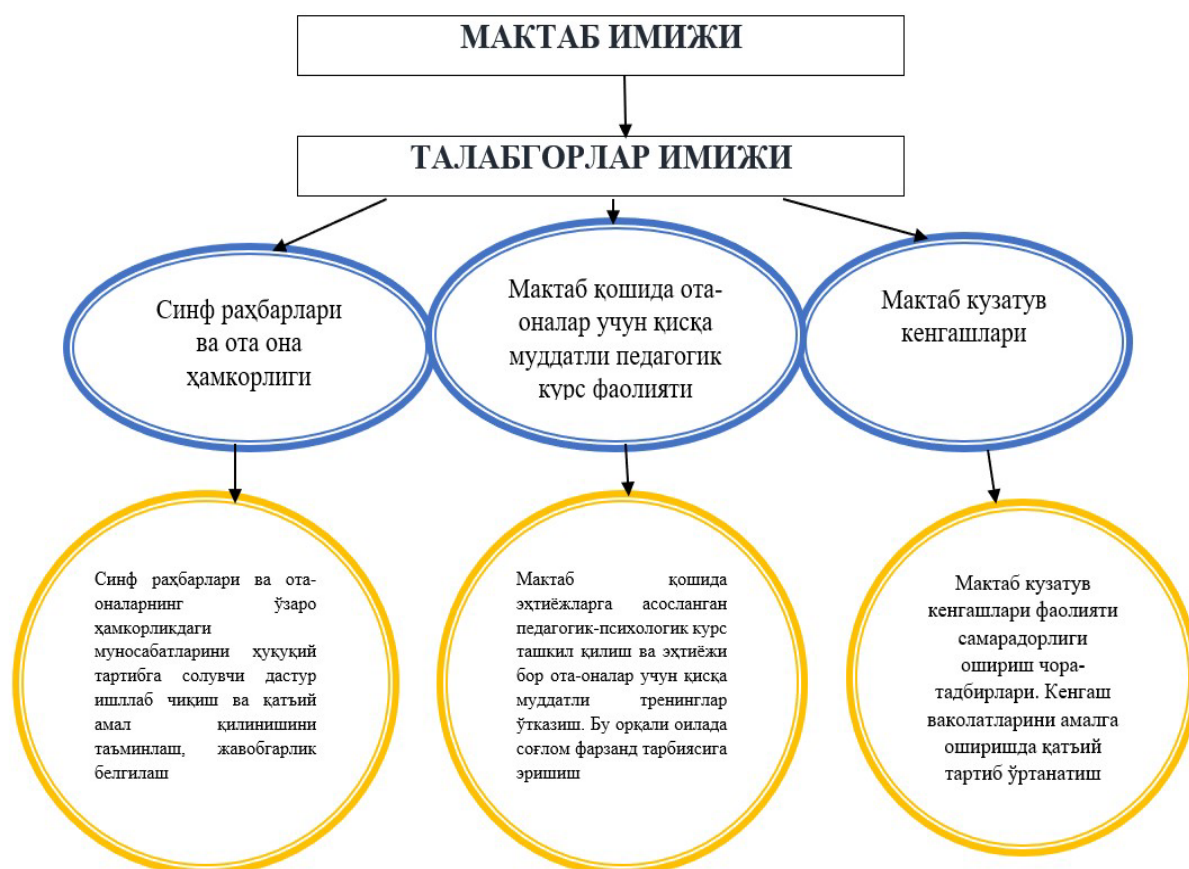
МАКТАБ ИМИЖИ

ТАЛАБГОРЛАР ИМИЖИ

Синф раҳбарлари ва ота она ҳамкорлиги

Мактаб қошида ота-оналар учун қисқа муддатли педагогик курс фаолияти

Мактаб кузатув кенгашлари

Синф раҳбарлари ва ота-оналарнинг ўзаро ҳамкорликдаги муносабатларини ҳуқуқий тартибга солувчи дастур ишлаб чиқиш ва қатъий амал қилинишини таъминлаш, жавобгарлик белгилаш

Мактаб қошида эҳтиёжларга асосланган педагогик-психологик курс ташкил қилиш ва эҳтиёжи бор ота-оналар учун қисқа муддатли тренинглар ўтказиш. Бу орқали оилада соғлом фарзанд тарбиясига эришиш

Мактаб кузатув кенгашлари фаолияти самарадорлиги ошириш чора-тадбирлари. Кенгаш ваколатларини амалга оширишда қатъий тартиб ўртанатиш